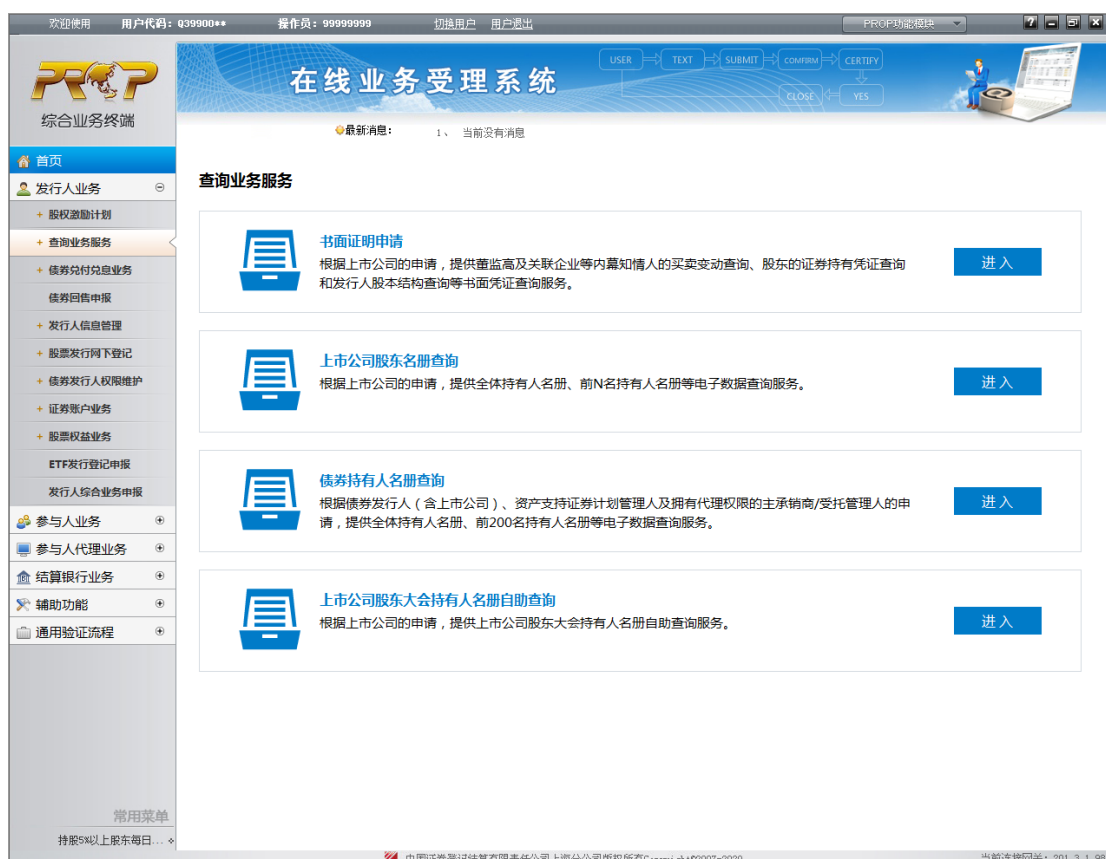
欢迎使用 用户代码：Q39900** 操作员：99999999 切换用户 用户退出 PROP功能模块

PROP
综合业务终端

在线业务受理系统

USER TEXT SUBMIT CONFIRM CERTIFY CLOSE YES

最新消息： 1、 当前没有消息

首页
发行人业务
+ 股权激励计划
+ 查询业务服务
+ 债券兑付兑息业务
债券回售申报
+ 发行人信息管理
+ 股票发行网下登记
+ 债券发行人权限维护
+ 证券账户业务
+ 股票权益业务
ETF发行登记申报
发行人综合业务申报
参与人业务
参与人代理业务
结算银行业务
辅助功能
通用验证流程

常用菜单
持股5%以上股东每日...

查询业务服务

书面证明申请
根据上市公司的申请，提供董监高及关联企业等内幕知情人的买卖变动查询、股东的证券持有凭证查询和发行人股本结构查询等书面凭证查询服务。
进入

上市公司股东名册查询
根据上市公司的申请，提供全体持有人名册、前N名持有人名册等电子数据查询服务。
进入

债券持有人名册查询
根据债券发行人（含上市公司）、资产支持证券计划管理人及拥有代理权限的主承销商/受托管理人的申请，提供全体持有人名册、前200名持有人名册等电子数据查询服务。
进入

上市公司股东大会持有人名册自助查询
根据上市公司的申请，提供上市公司股东大会持有人名册自助查询服务。
进入

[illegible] 当前连接网关：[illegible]